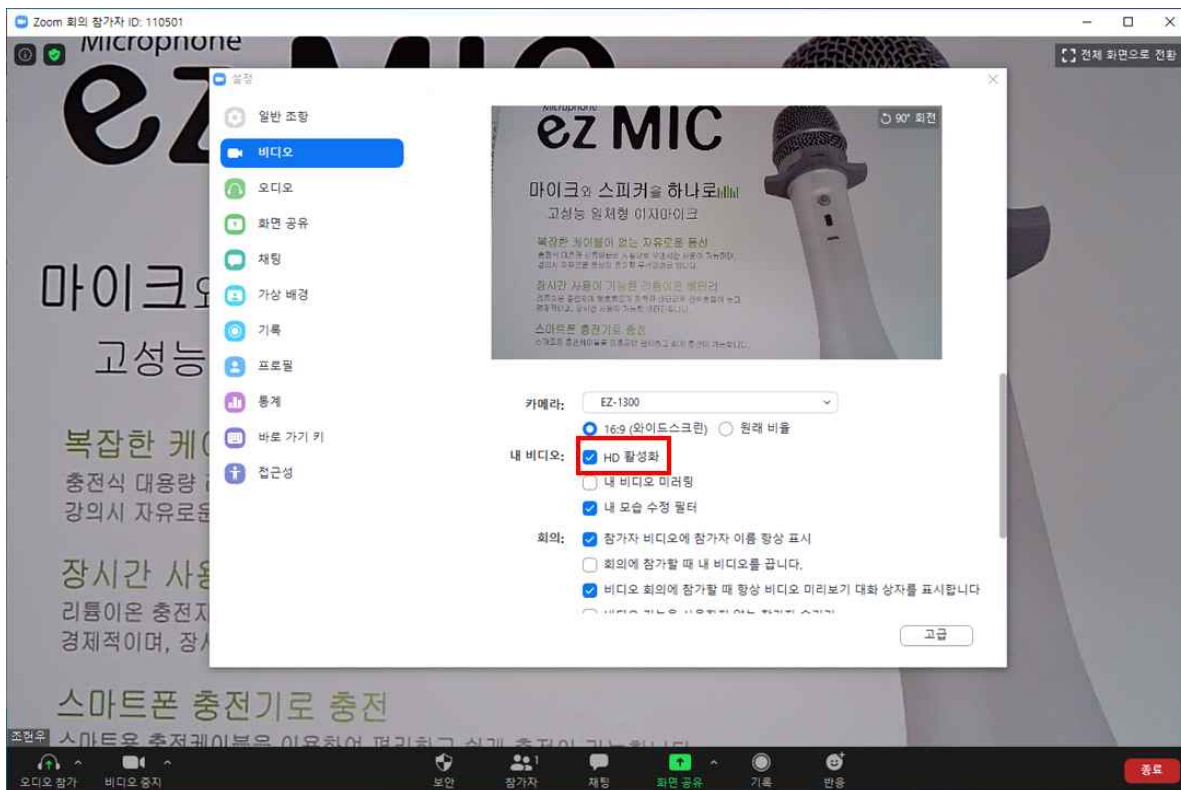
Zoom 회의 참가자 ID: 110501

전체 화면으로 전환

Microphone
ez

설정

일반 조항
비디오
오디오
화면 공유
채팅
가상 배경
기록
프로필
통계
바로 가기 키
접근성

Microphone
ez MIC
90° 회전
마이크와 스피커를 하나로
고성능 일체형 이지마이크
복잡한 케이블이 없는 자유로운 음성
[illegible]
장시간 사용이 가능한 리튬이온 배터리
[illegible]
스마트폰 충전기로 충전
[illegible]

카메라: EZ-1300
16:9 (와이드스크린) 원래 비율
내 비디오: HD 활성화
내 비디오 미러링
내 모습 수정 필터
회의: 참가자 비디오에 참가자 이름 항상 표시
회의에 참가할 때 내 비디오를 끕니다.
비디오 회의에 참가할 때 항상 비디오 미리보기 대화 상자를 표시합니다
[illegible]
고급

마이크와
고성능
복잡한 케
충전식 대용량
강의시 자유로운
장시간 사용
리튬이온 충전지
경제적이며, 장시
스마트폰 충전기로 충전
스마트폰 충전케이블을 이용하여 편리하고 쉽게 충전이 가능합니다

조현우
오디오 참가
비디오 중지
보안
참가자 1
채팅
화면 공유
기록
반응
종료